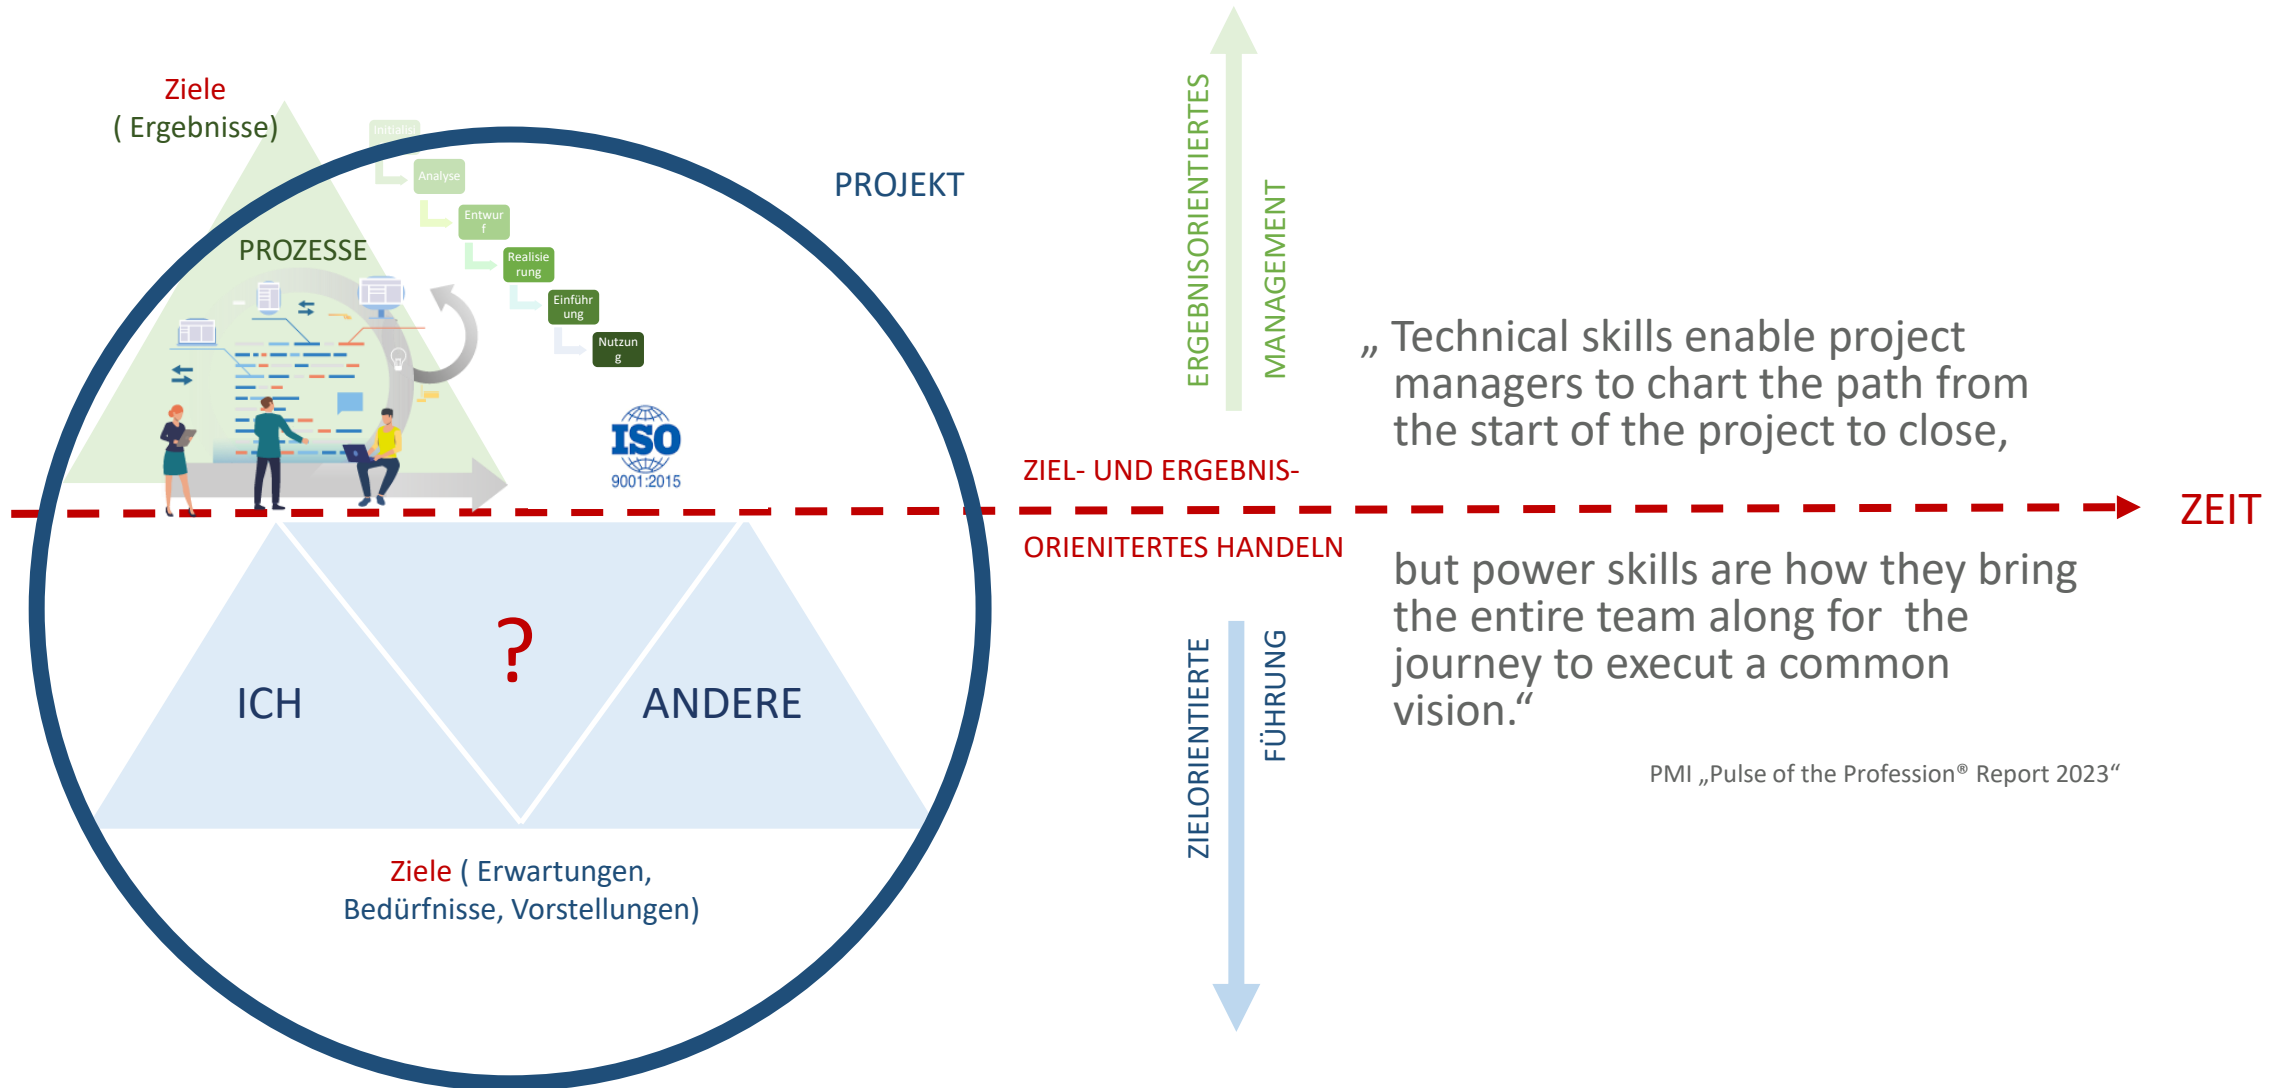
Ziele
( Ergebnisse)

Initialisi
Analyse
Entwurf
Realisierung
Einführung
Nutzung

PROJEKT

PROZESSE

ISO
9001:2015

ERGEBNISORIENTIERTES
MANAGEMENT

„ Technical skills enable project managers to chart the path from the start of the project to close,

ZIEL- UND ERGEBNIS-
ORIENITERTES HANDELN

ZEIT

but power skills are how they bring the entire team along for the journey to execut a common vision.“

PMI „Pulse of the Profession® Report 2023“

?

ICH

ANDERE

ZIELORIENTIERTE
FÜHRUNG

Ziele ( Erwartungen, Bedürfnisse, Vorstellungen)